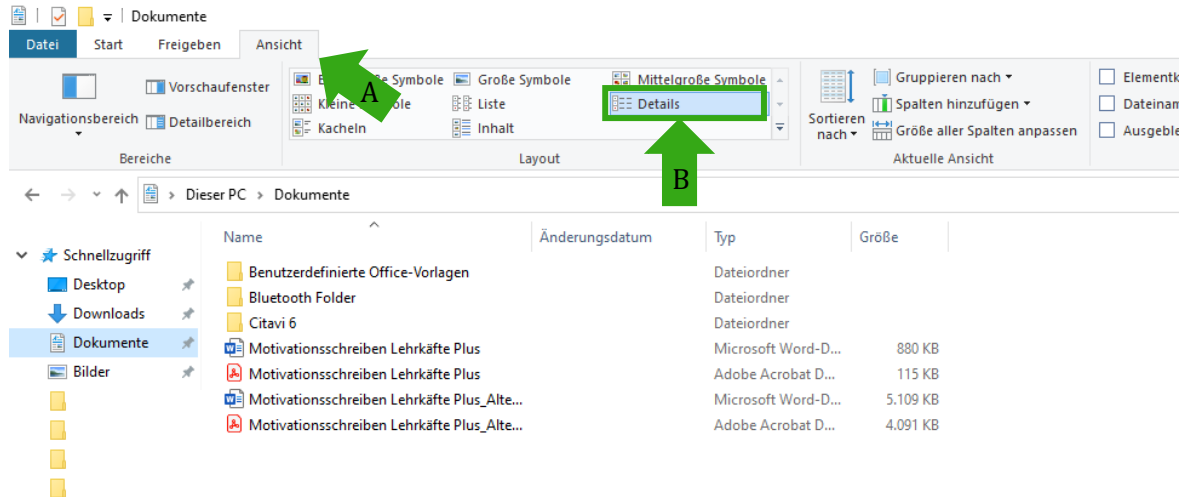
Dokumente

Datei Start Freigeben Ansicht

Navigationsbereich Vorschaufenster Detailbereich
Bereiche

E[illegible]e Symbole Große Symbole Mittelgroße Symbole
Kleine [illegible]ole Liste Details
Kacheln Inhalt
Layout

A

B

Sortieren nach
Gruppieren nach
Spalten hinzufügen
Größe aller Spalten anpassen
Aktuelle Ansicht

Elementk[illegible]
Dateinam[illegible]
Ausgeble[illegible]

Dieser PC > Dokumente

Schnellzugriff
Desktop
Downloads
Dokumente
Bilder

| Name | Änderungsdatum | Typ | Größe |
|---|---|---|---|
| Benutzerdefinierte Office-Vorlagen | | Dateiordner | |
| Bluetooth Folder | | Dateiordner | |
| Citavi 6 | | Dateiordner | |
| Motivationsschreiben Lehrkäfte Plus | | Microsoft Word-D... | 880 KB |
| Motivationsschreiben Lehrkäfte Plus | | Adobe Acrobat D... | 115 KB |
| Motivationsschreiben Lehrkäfte Plus_Alte... | | Microsoft Word-D... | 5.109 KB |
| Motivationsschreiben Lehrkäfte Plus_Alte... | | Adobe Acrobat D... | 4.091 KB |